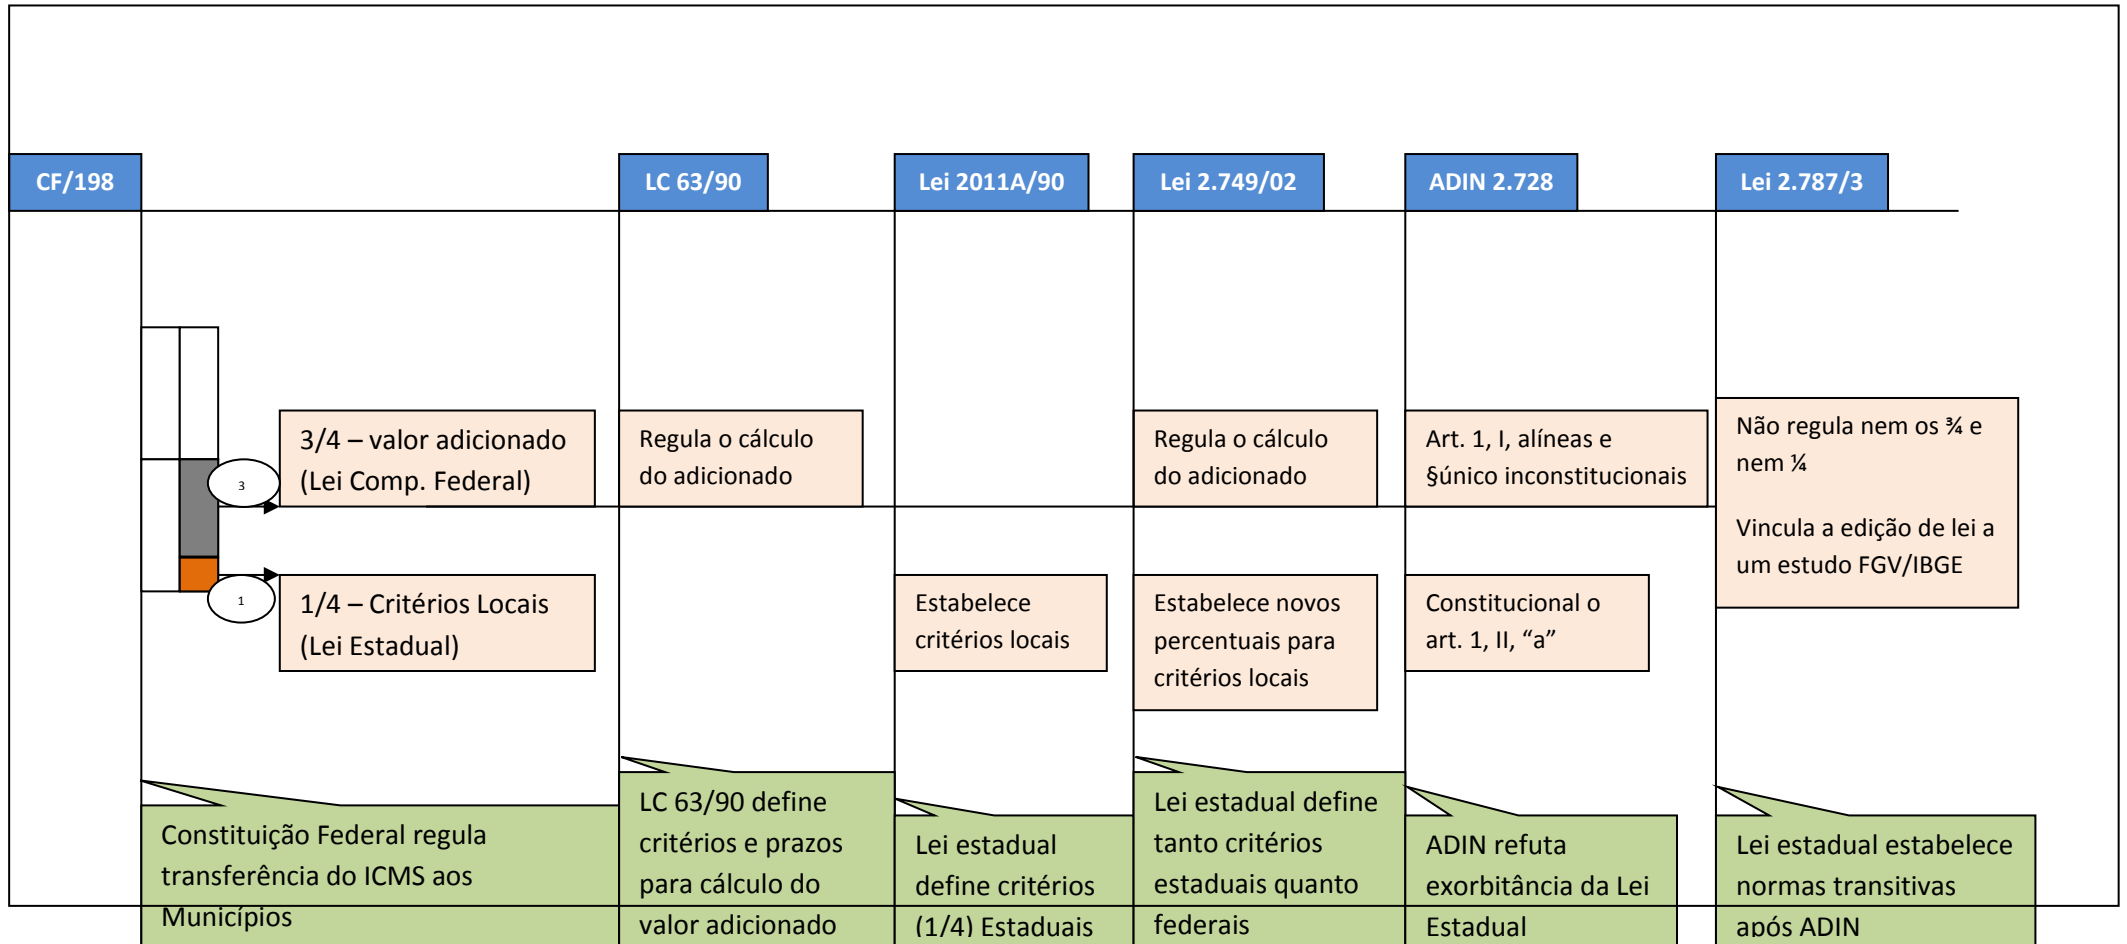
CF/198

LC 63/90

Lei 2011A/90

Lei 2.749/02

ADIN 2.728

Lei 2.787/3

3

1

3/4 – valor adicionado (Lei Comp. Federal)

1/4 – Critérios Locais (Lei Estadual)

Regula o cálculo do adicionado

Estabelece critérios locais

Regula o cálculo do adicionado

Estabelece novos percentuais para critérios locais

Art. 1, I, alíneas e §único inconstitucionais

Constitucional o art. 1, II, "a"

Não regula nem os ¾ e nem ¼

Vincula a edição de lei a um estudo FGV/IBGE

Constituição Federal regula transferência do ICMS aos Municípios

LC 63/90 define critérios e prazos para cálculo do valor adicionado

Lei estadual define critérios (1/4) Estaduais

Lei estadual define tanto critérios estaduais quanto federais

ADIN refuta exorbitância da Lei Estadual

Lei estadual estabelece normas transitivas após ADIN